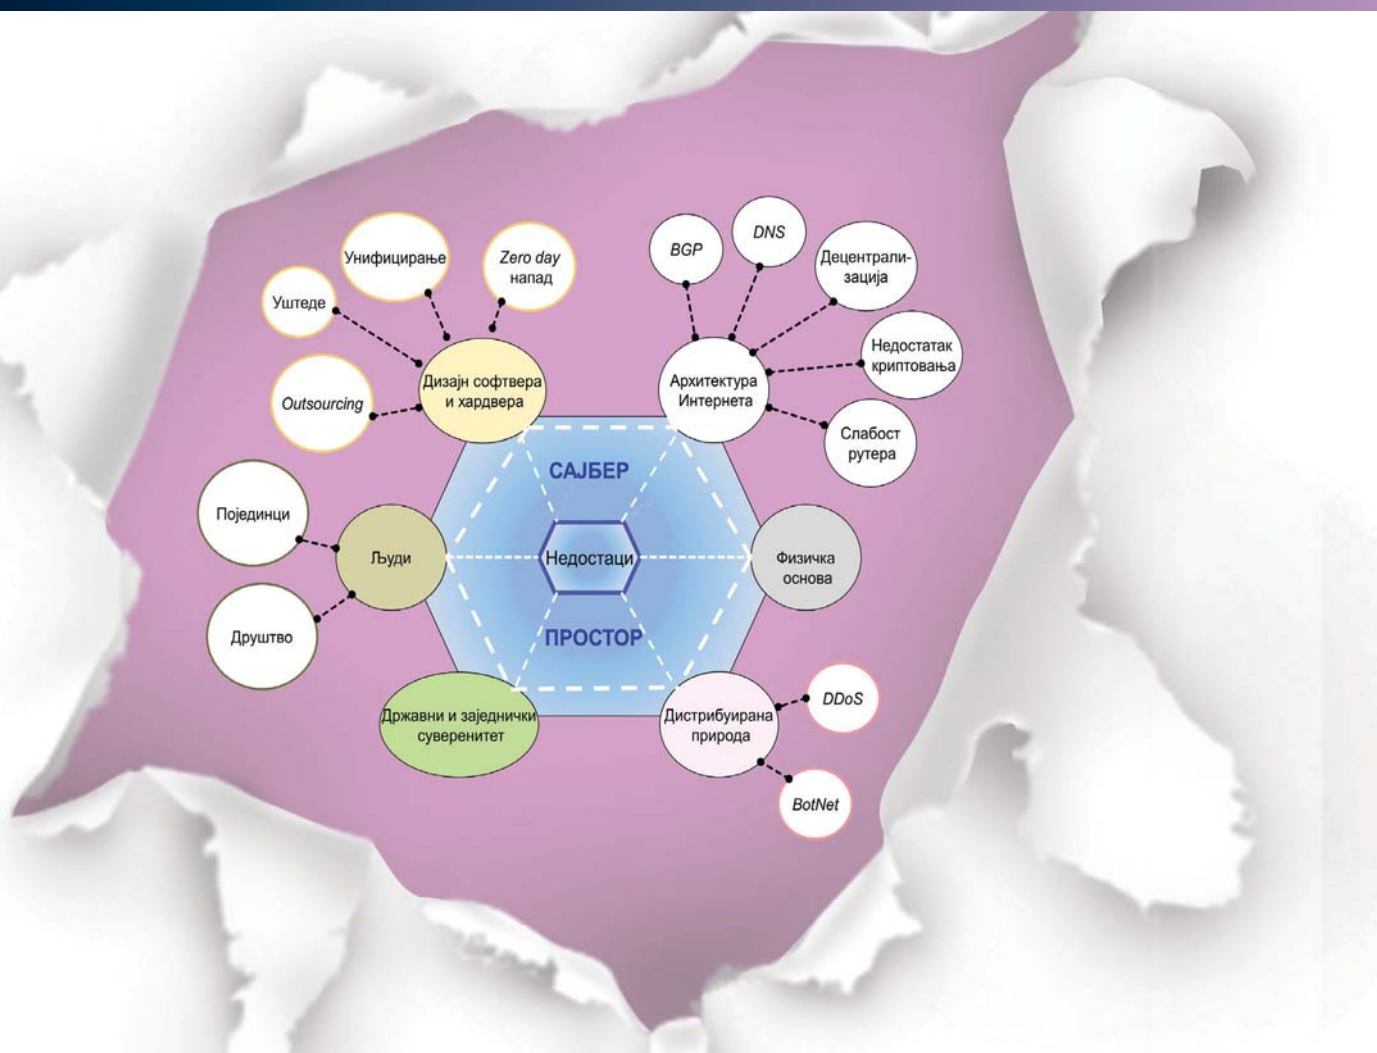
Унифицирање

Zero day напад

Уштеде

Дизајн софтвера и хардвера

Outsourcing

BGP

DNS

Децентрализација

Недостатак криптовања

Архитектура Интернета

Слабост рутера

САЈБЕР

Недостаци

ПРОСТОР

Појединци

Људи

Друштво

Физичка основа

Државни и заједнички суверенитет

Дистрибуирана природа

DDoS

BotNet